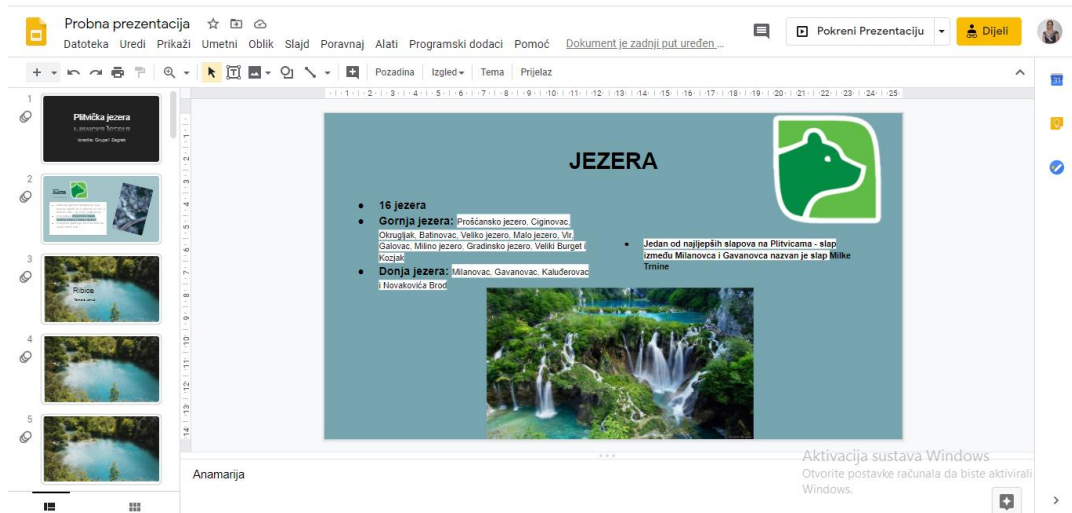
Probna prezentacija

Datoteka Uredi Prikaži Umetni Oblik Slajd Poravnaj Alati Programski dodaci Pomoć Dokument je zadnji put uređen ...

Pokreni Prezentaciju

Dijeli

Pozadina Izgled Tema Prijelaz

1

Plitvička jezera

2

3

Ribice

4

5

JEZERA

• 16 jezera
• Gornja jezera: Prošćansko jezero, Ciginovac, Okrugljak, Batinovac, Veliko jezero, Malo jezero, Vir, Galovac, Milino jezero, Gradinsko jezero, Veliki Burget i Kozjak
• Donja jezera: Milanovac, Gavanovac, Kaluđerovac i Novakovića Brod

• Jedan od najljepših slapova na Plitvicama - slap između Milanovca i Gavanovca nazvan je slap Milke Trnine

Anamarija

Aktivacija sustava Windows
Otvorite postavke računala da biste aktivirali Windows.